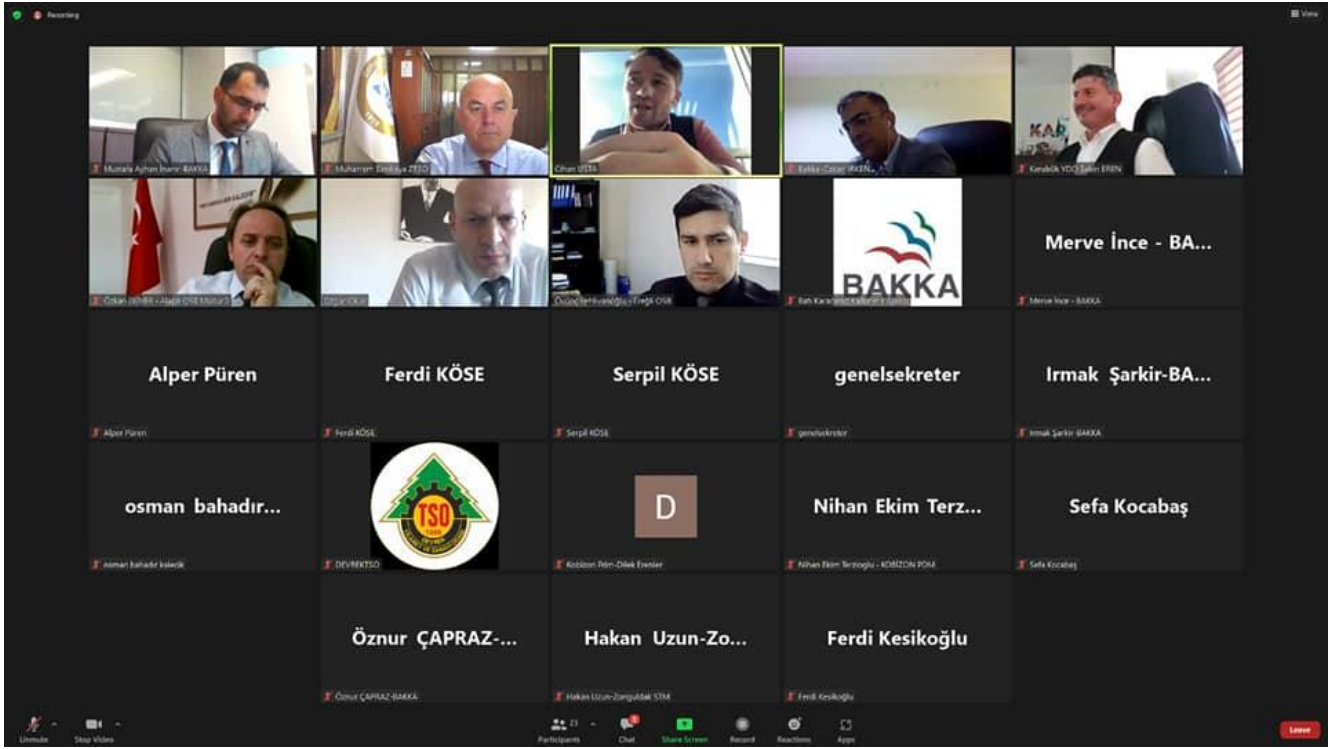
Recording

View

Mustafa Ayhan İnanır BAKKA

Muharrem Erenkaya ZETO

Cihan UZEL

Bakka-Ozcan IRKEN

Kırıkkale YDO Şakir ERİN

Özkan DEMİR - Alaplı OSB Müdürü

Doğan Okur

Öncüç Yehlivanoğlu - Ereğli OSB

BAKKA

Batı Karadeniz Kalkınma Ajansı

Merve İnce - BA...

Merve İnce - BAKKA

Alper Püren

Alper Püren

Ferdi KÖSE

Ferdi KÖSE

Serpil KÖSE

Serpil KÖSE

genelsekreter

genelsekreter

Irmak Şarkir-BA...

Irmak Şarkir-BAKKA

osman bahadır...

osman bahadır kalecik

TSO

DEVREKTSO

D

Kobizon Pdm-Dilek Erenler

Nihan Ekim Terz...

Nihan Ekim Terzioglu - KOBİZON PDM

Sefa Kocabaş

Sefa Kocabaş

Öznur ÇAPRAZ-...

Öznur ÇAPRAZ-BAKKA

Hakan Uzun-Zo...

Hakan Uzun-Zonguldak STM

Ferdi Kesikoğlu

Ferdi Kesikoğlu

Unmute

Stop Video

Participants 23

Chat

Share Screen

Record

Reactions

Apps

Leave